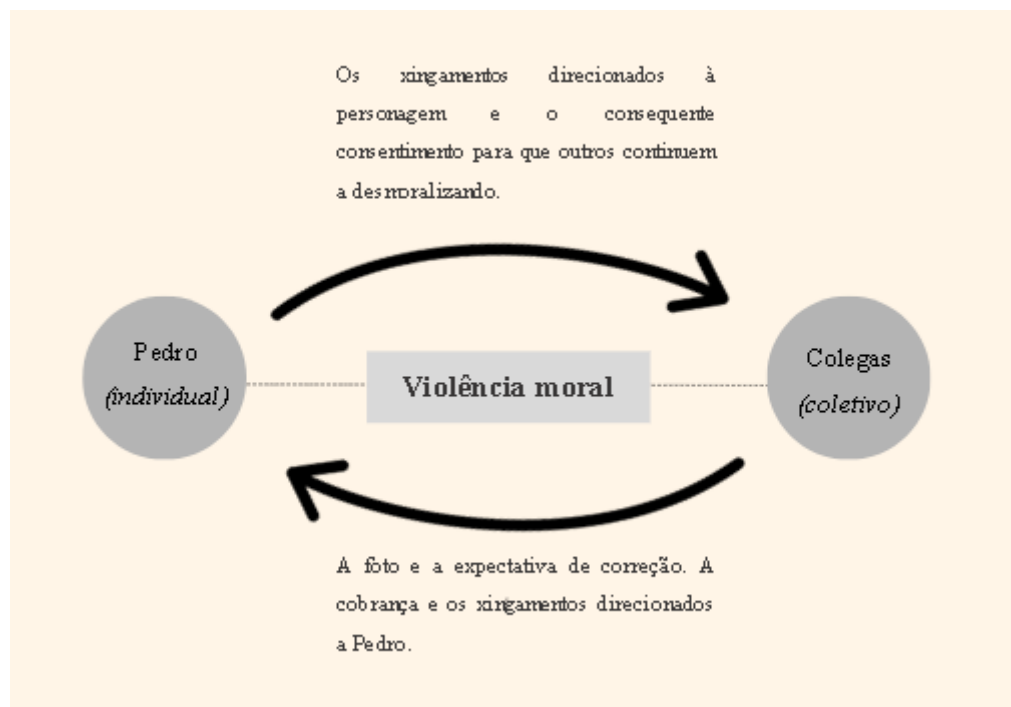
Os xingamentos direcionados à personagem e o consequente consentimento para que outros continuem a desmoralizando.

Pedro
*(individual)*

Violência moral

Colegas
*(coletivo)*

A foto e a expectativa de correção. A cobrança e os xingamentos direcionados a Pedro.